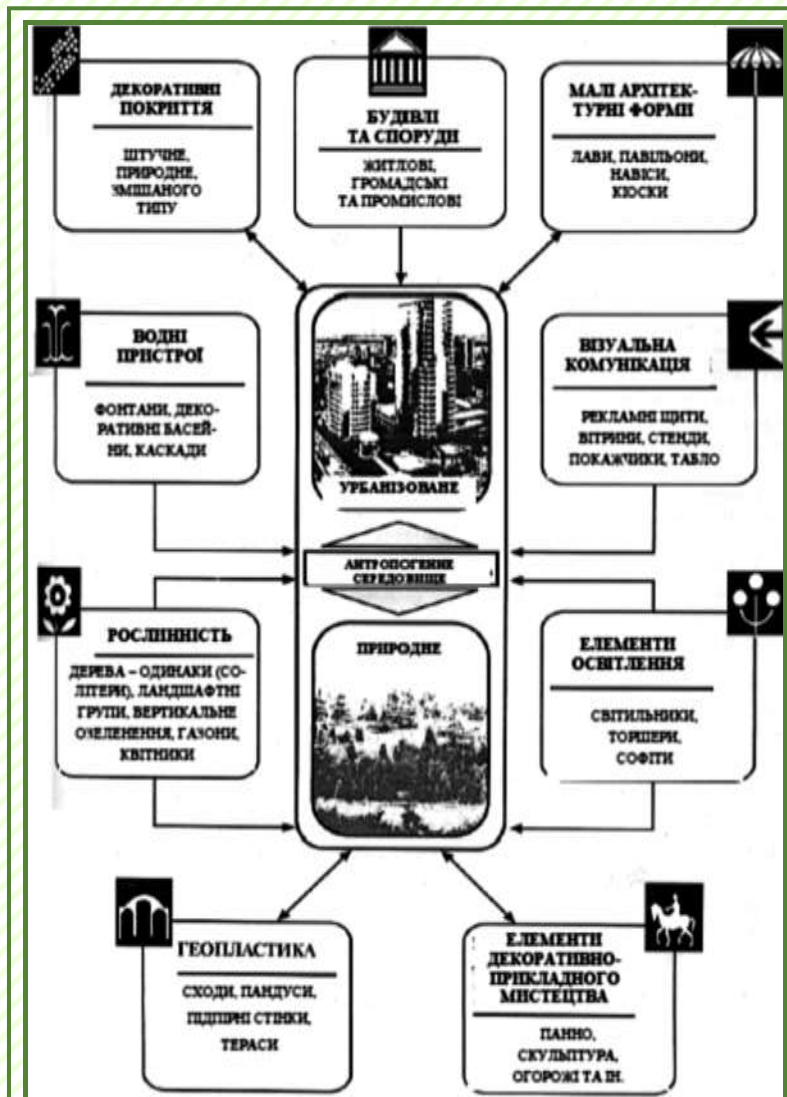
ДЕКОРАТИВНІ ПОКРИТТЯ

ШТУЧНЕ, ПРИРОДНЕ, ЗМІШАНОГО ТИПУ

БУДІВЛІ ТА СПОРУДИ

ЖИТЛОВІ, ГРОМАДСЬКІ ТА ПРОМИСЛОВІ

МАЛІ АРХІТЕКТУРНІ ФОРМИ

ЛАВИ, ПАВІЛЬОНИ, НАВІСИ, КІОСКИ

ВОДНІ ПРИСТРОЇ

ФОНТАНИ, ДЕКОРАТИВНІ БАСЕЙНИ, КАСКАДИ

УРБАНІЗОВАНЕ

АНТРОПОГЕННЕ СЕРЕДОВИЩЕ

ПРИРОДНЕ

ВІЗУАЛЬНА КОМУНІКАЦІЯ

РЕКЛАМНІ ЩИТИ, ВІТРИНИ, СТЕНДИ, ПОКАЖЧИКИ, ТАБЛО

РОСЛИННІСТЬ

ДЕРЕВА – ОДИНАКИ (СОЛІТЕРИ), ЛАНДШАФТНІ ГРУПИ, ВЕРТИКАЛЬНЕ ОЗЕЛЕНЕННЯ, ГАЗОНИ, КВІТНИКИ

ЕЛЕМЕНТИ ОСВІТЛЕННЯ

СВІТИЛЬНИКИ, ТОРШЕРИ, СОФІТИ

ГЕОПЛАСТИКА

СХОДИ, ПАНДУСИ, ПІДПІРНІ СТІНКИ, ТЕРАСИ

ЕЛЕМЕНТИ ДЕКОРАТИВНО-ПРИКЛАДНОГО МИСТЕЦТВА

ПАННО, СКУЛЬПТУРА, ОГОРОЖІ ТА ІН.